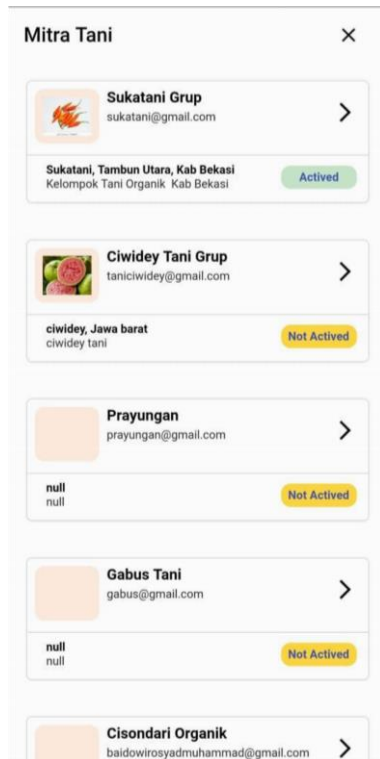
Mitra Tani

×

Sukatani Grup
sukatani@gmail.com

Sukatani, Tambun Utara, Kab Bekasi
Kelompok Tani Organik Kab Bekasi

Actived

Ciwidey Tani Grup
taniciwidey@gmail.com

ciwidey, Jawa barat
ciwidey tani

Not Actived

Prayungan
prayungan@gmail.com

null
null

Not Actived

Gabus Tani
gabus@gmail.com

null
null

Not Actived

Cisondari Organik
baidowirosyadmuhammad@gmail.com